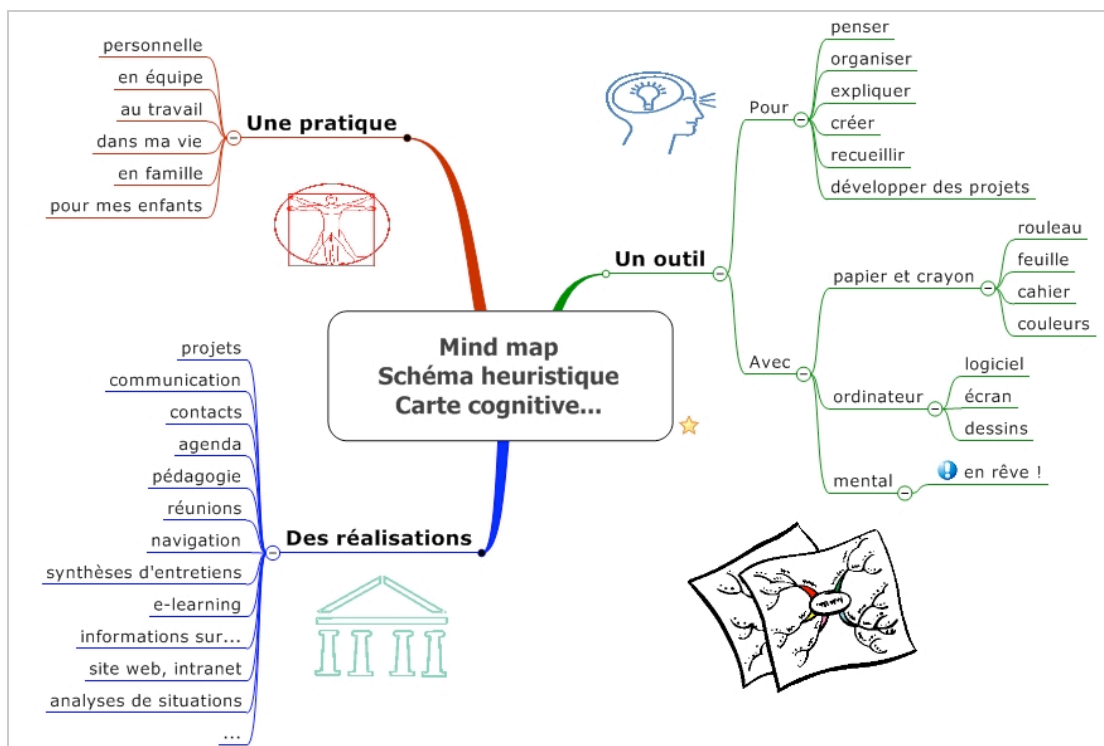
Mind map
Schéma heuristique
Carte cognitive...

Une pratique
personnelle
en équipe
au travail
dans ma vie
en famille
pour mes enfants

Un outil
Pour
penser
organiser
expliquer
créer
recueillir
développer des projets
Avec
papier et crayon
rouleau
feuille
cahier
couleurs
ordinateur
logiciel
écran
dessins
mental
en rêve !

Des réalisations
projets
communication
contacts
agenda
pédagogie
réunions
navigation
synthèses d'entretiens
e-learning
informations sur...
site web, intranet
analyses de situations
...